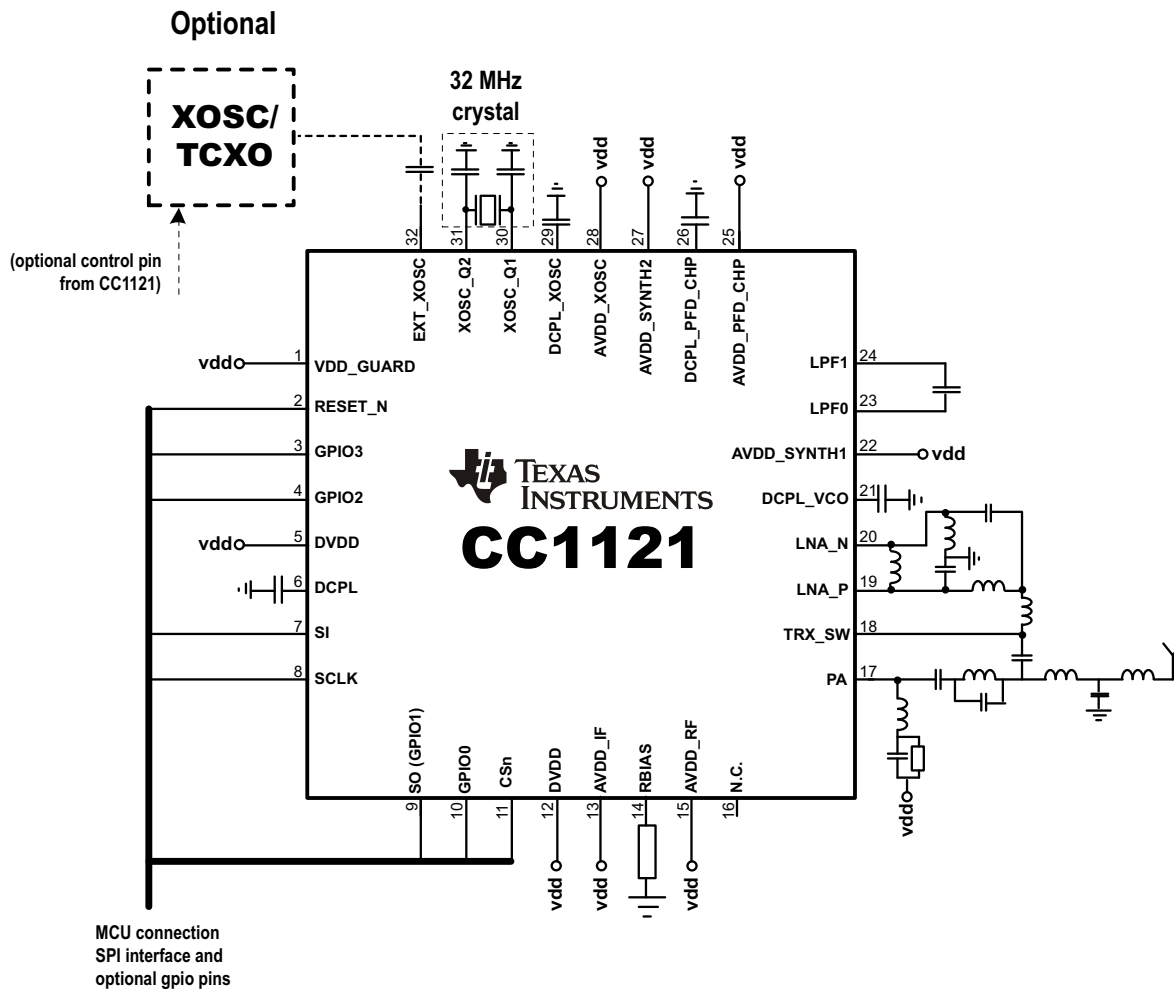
Optional

XOSC/
TCXO

(optional control pin from CC1121)

32 MHz crystal

vdd vdd vdd

32 EXT_XOSC
31 XOSC_Q2
30 XOSC_Q1
29 DCPL_XOSC
28 AVDD_XOSC
27 AVDD_SYNTH2
26 DCPL_PFD_CHP
25 AVDD_PFD_CHP

vdd 1 VDD_GUARD
2 RESET_N
3 GPIO3
4 GPIO2
vdd 5 DVDD
6 DCPL
7 SI
8 SCLK

TEXAS INSTRUMENTS
CC1121

LPF1 24
LPF0 23
AVDD_SYNTH1 22 vdd
DCPL_VCO 21
LNA_N 20
LNA_P 19
TRX_SW 18
PA 17

9 SO (GPIO1)
10 GPIO0
11 CSn
12 DVDD
13 AVDD_IF
14 RBIAS
15 AVDD_RF
16 N.C.

vdd vdd vdd vdd

MCU connection
SPI interface and
optional gpio pins